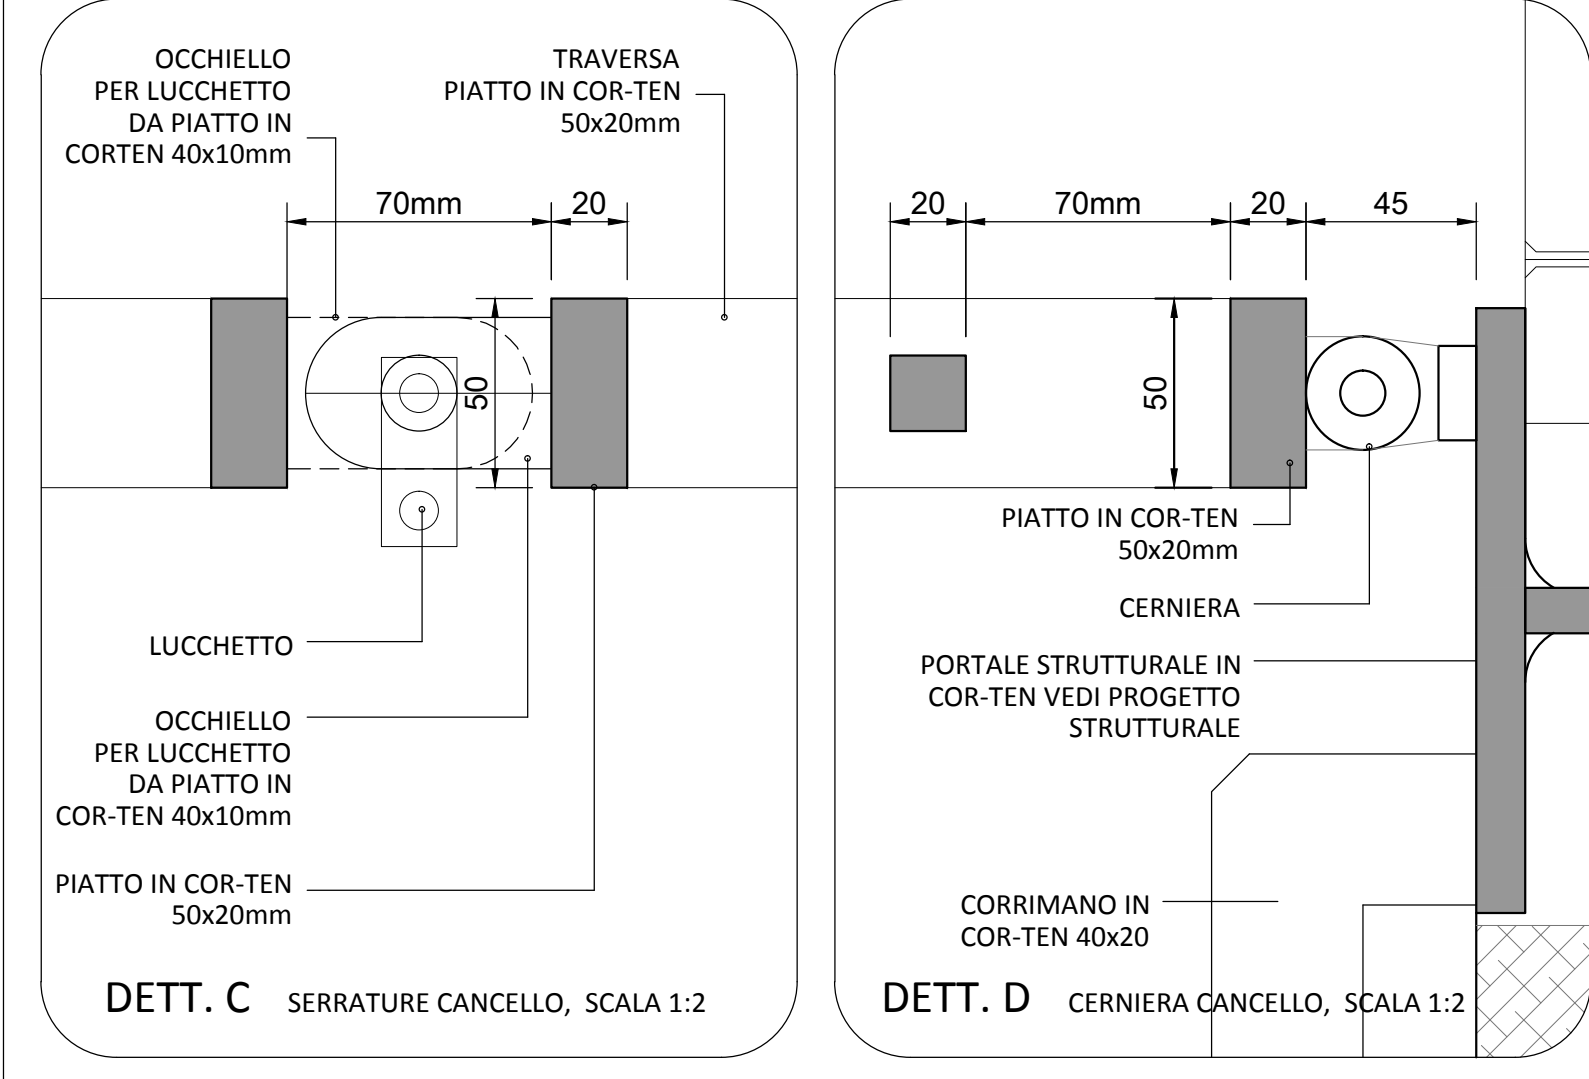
OCCHIELLO PER LUCCHETTO DA PIATTO IN CORTEN 40x10mm

TRAVERSA PIATTO IN COR-TEN 50x20mm

70mm

20

50

LUCCHETTO

OCCHIELLO PER LUCCHETTO DA PIATTO IN COR-TEN 40x10mm

PIATTO IN COR-TEN 50x20mm

DETT. C SERRATURE CANCELLO, SCALA 1:2

20

70mm

20

45

50

PIATTO IN COR-TEN 50x20mm

CERNIERA

PORTALE STRUTTURALE IN COR-TEN VEDI PROGETTO STRUTTURALE

CORRIMANO IN COR-TEN 40x20

DETT. D CERNIERA CANCELLO, SCALA 1:2